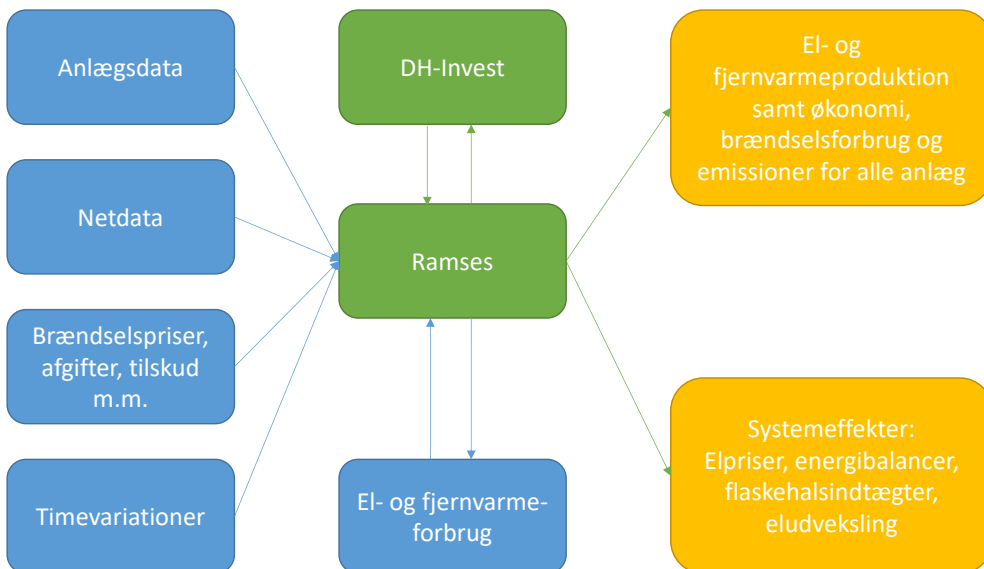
Anlægsdata

Netdata

Brændselspriser, afgifter, tilskud m.m.

Timevariationer

DH-Invest

Ramses

El- og fjernvarmeforbrug

El- og fjernvarmeproduktion samt økonomi, brændselsforbrug og emissioner for alle anlæg

Systemeffekter: Elpriser, energibalancer, flaskehalsindtægter, eludveksling